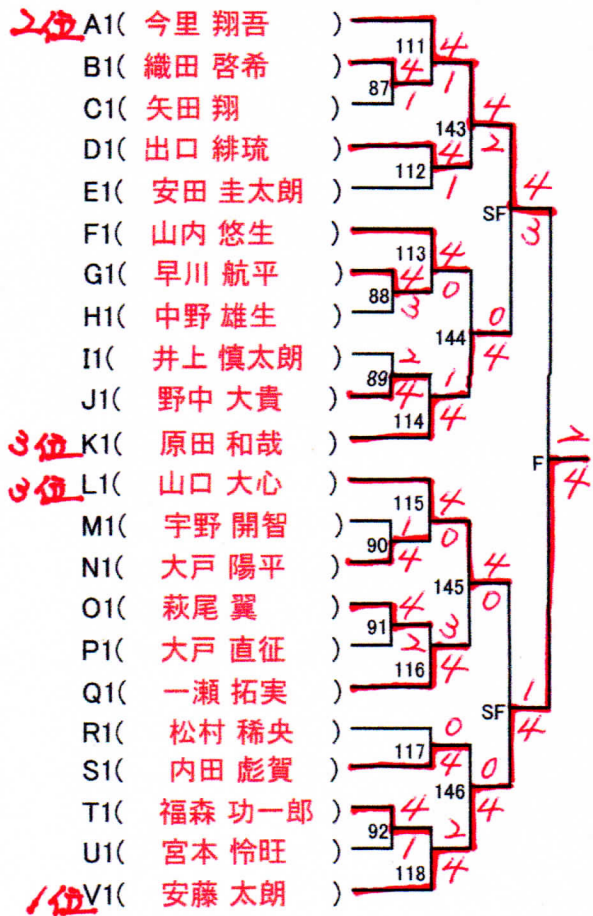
2位 A1( 今里 翔吾 )
B1( 織田 啓希 )
C1( 矢田 翔 )
D1( 出口 緋琉 )
E1( 安田 圭太朗 )
F1( 山内 悠生 )
G1( 早川 航平 )
H1( 中野 雄生 )
I1( 井上 慎太朗 )
J1( 野中 大貴 )
3位 K1( 原田 和哉 )
3位 L1( 山口 大心 )
M1( 宇野 開智 )
N1( 大戸 陽平 )
O1( 萩尾 翼 )
P1( 大戸 直征 )
Q1( 一瀬 拓実 )
R1( 松村 稀央 )
S1( 内田 彪賀 )
T1( 福森 功一郎 )
U1( 宮本 怜旺 )
1位 V1( 安藤 太朗 )

111 4 1
87 4 1
143 4 2
112 4 1
SF 4 3
113 4 0
88 4 3
144 0 4
89 2 4
114 1 4
F 2 4
115 4 0
90 1 4
145 4 0
91 4 2
116 3 4
SF 1 4
117 0 4
146 0 4
92 4 1
118 2 4